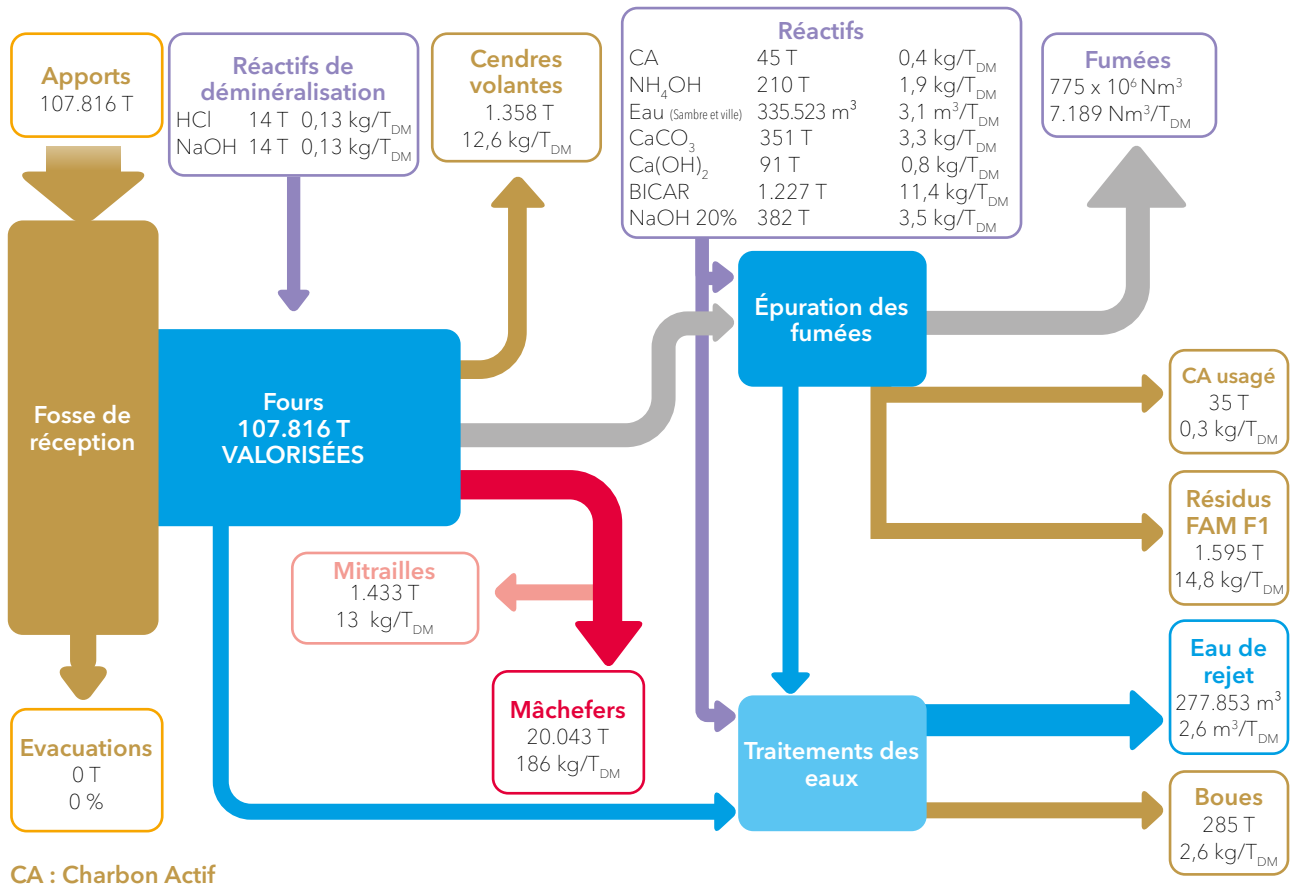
Apports
107.816 T

Réactifs de déminéralisation
HCl 14 T 0,13 kg/$T_{DM}$
NaOH 14 T 0,13 kg/$T_{DM}$

Cendres volantes
1.358 T
12,6 kg/$T_{DM}$

Réactifs
| | | |
|---|---|---|
| CA | 45 T | 0,4 kg/$T_{DM}$ |
| $NH_4OH$ | 210 T | 1,9 kg/$T_{DM}$ |
| Eau (Sambre et ville) | 335.523 $m^3$ | 3,1 $m^3$/$T_{DM}$ |
| $CaCO_3$ | 351 T | 3,3 kg/$T_{DM}$ |
| $Ca(OH)_2$ | 91 T | 0,8 kg/$T_{DM}$ |
| BICAR | 1.227 T | 11,4 kg/$T_{DM}$ |
| NaOH 20% | 382 T | 3,5 kg/$T_{DM}$ |

Fumées
775 x $10^6$ $Nm^3$
7.189 $Nm^3$/$T_{DM}$

Fosse de réception

Fours
107.816 T
VALORISÉES

Épuration des fumées

CA usagé
35 T
0,3 kg/$T_{DM}$

Résidus FAM F1
1.595 T
14,8 kg/$T_{DM}$

Mitrailles
1.433 T
13 kg/$T_{DM}$

Mâchefers
20.043 T
186 kg/$T_{DM}$

Eau de rejet
277.853 $m^3$
2,6 $m^3$/$T_{DM}$

Traitements des eaux

Evacuations
0 T
0 %

Boues
285 T
2,6 kg/$T_{DM}$

CA : Charbon Actif